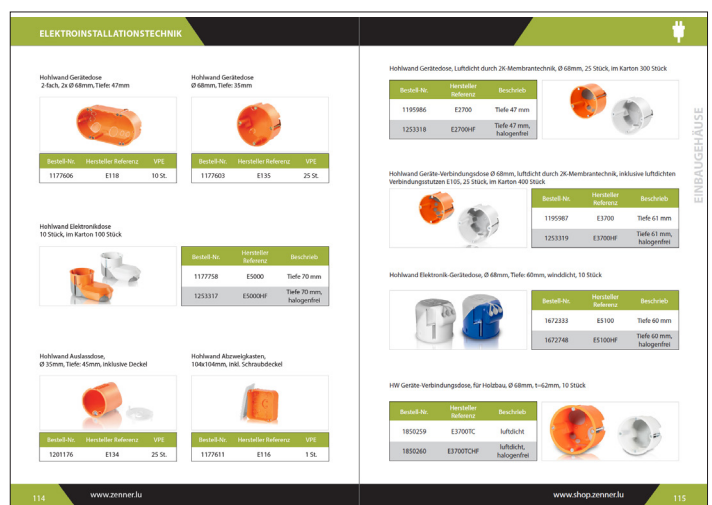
ELEKTROINSTALLATIONSTECHNIK

Hohlwand Gerätedose
2-fach, 2x Ø 68mm, Tiefe: 47mm

| Bestell-Nr. | Hersteller Referenz | VPE |
|---|---|---|
| 1177606 | E118 | 10 St. |

Hohlwand Gerätedose
Ø 68mm, Tiefe: 35mm

| Bestell-Nr. | Hersteller Referenz | VPE |
|---|---|---|
| 1177603 | E135 | 25 St. |

Hohlwand Elektronikdose
10 Stück, im Karton 100 Stück

| Bestell-Nr. | Hersteller Referenz | Beschrieb |
|---|---|---|
| 1177758 | E5000 | Tiefe 70 mm |
| 1253317 | E5000HF | Tiefe 70 mm, halogenfrei |

Hohlwand Auslassdose,
Ø 35mm, Tiefe: 45mm, inklusive Deckel

| Bestell-Nr. | Hersteller Referenz | VPE |
|---|---|---|
| 1201176 | E134 | 25 St. |

Hohlwand Abzweigkasten,
104x104mm, inkl. Schraubdeckel

| Bestell-Nr. | Hersteller Referenz | VPE |
|---|---|---|
| 1177611 | E116 | 1 St. |

114 www.zenner.lu

Hohlwand Gerätedose, Luftdicht durch 2K-Membrantechnik, Ø 68mm, 25 Stück, im Karton 300 Stück

| Bestell-Nr. | Hersteller Referenz | Beschrieb |
|---|---|---|
| 1195986 | E2700 | Tiefe 47 mm |
| 1253318 | E2700HF | Tiefe 47 mm, halogenfrei |

EINBAUGEHÄUSE

Hohlwand Geräte-Verbindungsdose Ø 68mm, luftdicht durch 2K-Membrantechnik, inklusive luftdichten Verbindungsstutzen E105, 25 Stück, im Karton 400 Stück

| Bestell-Nr. | Hersteller Referenz | Beschrieb |
|---|---|---|
| 1195987 | E3700 | Tiefe 61 mm |
| 1253319 | E3700HF | Tiefe 61 mm, halogenfrei |

Hohlwand Elektronik-Gerätedose, Ø 68mm, Tiefe: 60mm, winddicht, 10 Stück

| Bestell-Nr. | Hersteller Referenz | Beschrieb |
|---|---|---|
| 1672333 | E5100 | Tiefe 60 mm |
| 1672748 | E5100HF | Tiefe 60 mm, halogenfrei |

HW Geräte-Verbindungsdose, für Holzbau, Ø 68mm, t=62mm, 10 Stück

| Bestell-Nr. | Hersteller Referenz | Beschrieb |
|---|---|---|
| 1850259 | E3700TC | luftdicht |
| 1850260 | E3700TCHF | luftdicht, halogenfrei |

www.shop.zenner.lu 115